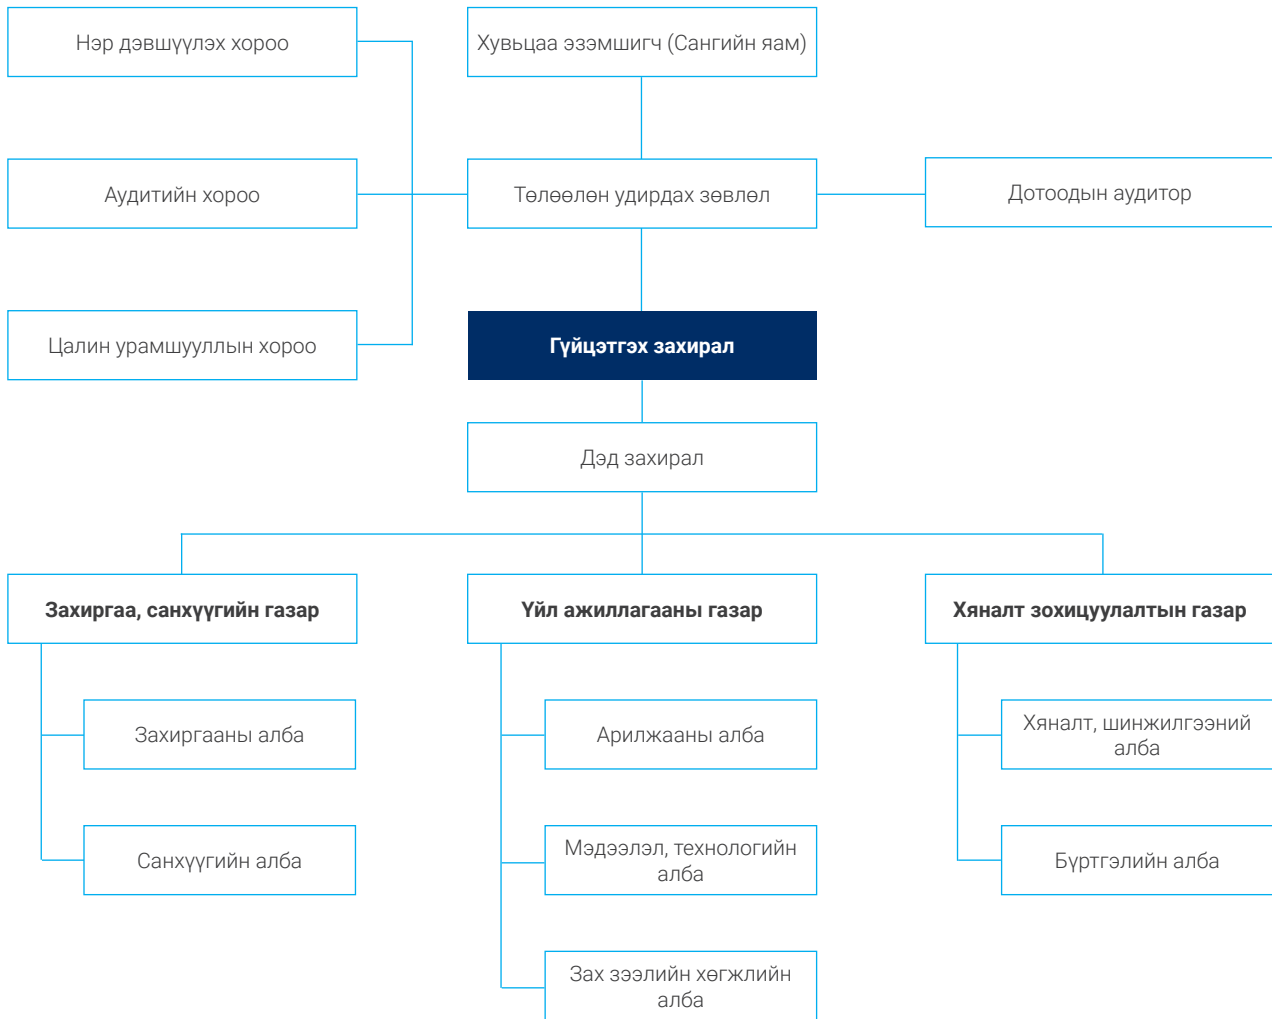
Нэр дэвшүүлэх хороо

Хувьцаа эзэмшигч (Сангийн яам)

Аудитийн хороо

Төлөөлөн удирдах зөвлөл

Дотоодын аудитор

Цалин урамшууллын хороо

Гүйцэтгэх захирал

Дэд захирал

Захиргаа, санхүүгийн газар

Үйл ажиллагааны газар

Хяналт зохицуулалтын газар

Захиргааны алба

Санхүүгийн алба

Арилжааны алба

Мэдээлэл, технологийн алба

Зах зээлийн хөгжлийн алба

Хяналт, шинжилгээний алба

Бүртгэлийн алба